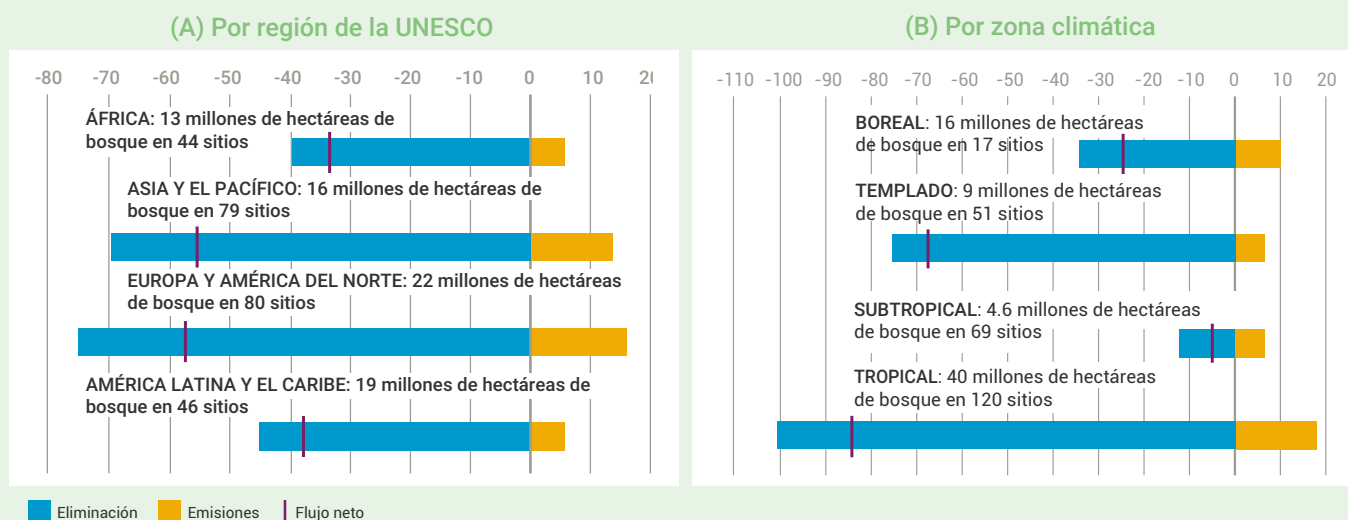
(A) Por región de la UNESCO

-80 -70 -60 -50 -40 -30 -20 -10 0 10 2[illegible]

ÁFRICA: 13 millones de hectáreas de bosque en 44 sitios

ASIA Y EL PACÍFICO: 16 millones de hectáreas de bosque en 79 sitios

EUROPA Y AMÉRICA DEL NORTE: 22 millones de hectáreas de bosque en 80 sitios

AMÉRICA LATINA Y EL CARIBE: 19 millones de hectáreas de bosque en 46 sitios

(B) Por zona climática

-110 -100 -90 -80 -70 -60 -50 -40 -30 -20 -10 0 10 20

BOREAL: 16 millones de hectáreas de bosque en 17 sitios

TEMPLADO: 9 millones de hectáreas de bosque en 51 sitios

SUBTROPICAL: 4.6 millones de hectáreas de bosque en 69 sitios

TROPICAL: 40 millones de hectáreas de bosque en 120 sitios

Eliminación Emisiones Flujo neto